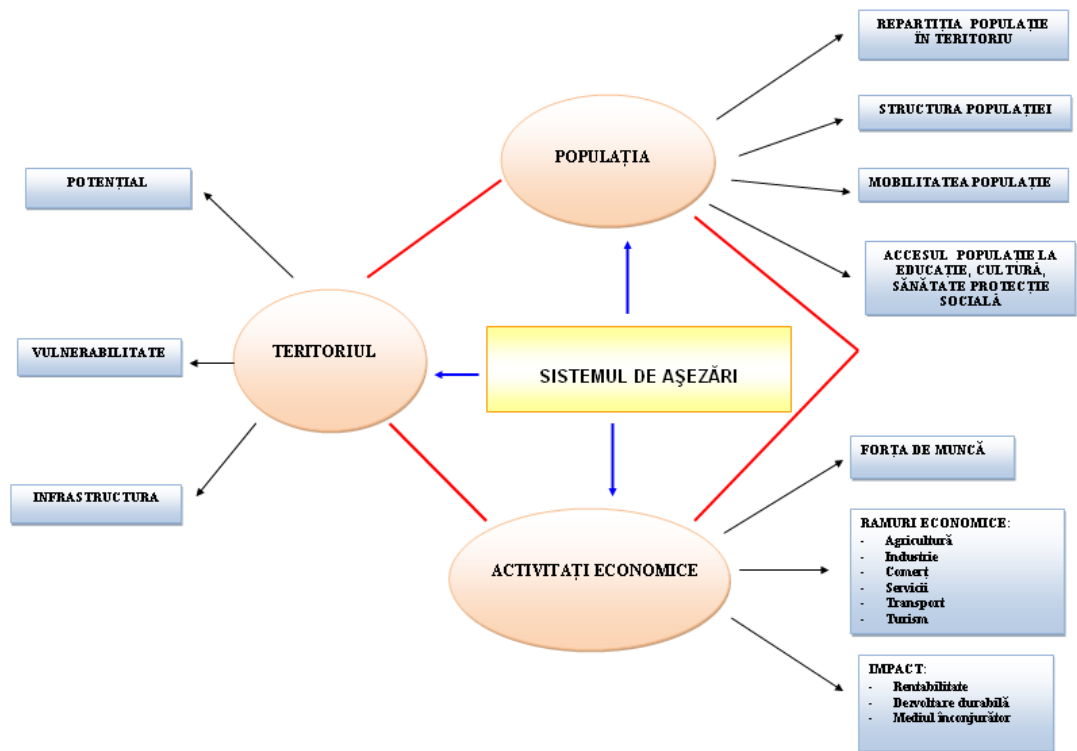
REPARTIȚIA POPULAȚIE ÎN TERITORIU

STRUCTURA POPULAȚIEI

MOBILITATEA POPULAȚIE

ACCESUL POPULAȚIE LA EDUCAȚIE, CULTURĂ, SĂNĂTATE PROTECȚIE SOCIALĂ

POPULAȚIA

POTENȚIAL

VULNERABILITATE

INFRASTRUCTURA

TERITORIUL

SISTEMUL DE AȘEZĂRI

ACTIVITAȚI ECONOMICE

FORȚA DE MUNCĂ

RAMURI ECONOMICE:
- Agricultură
- Industrie
- Comerț
- Servicii
- Transport
- Turism

IMPACT:
- Rentabilitate
- Dezvoltare durabilă
- Mediul înconjurător